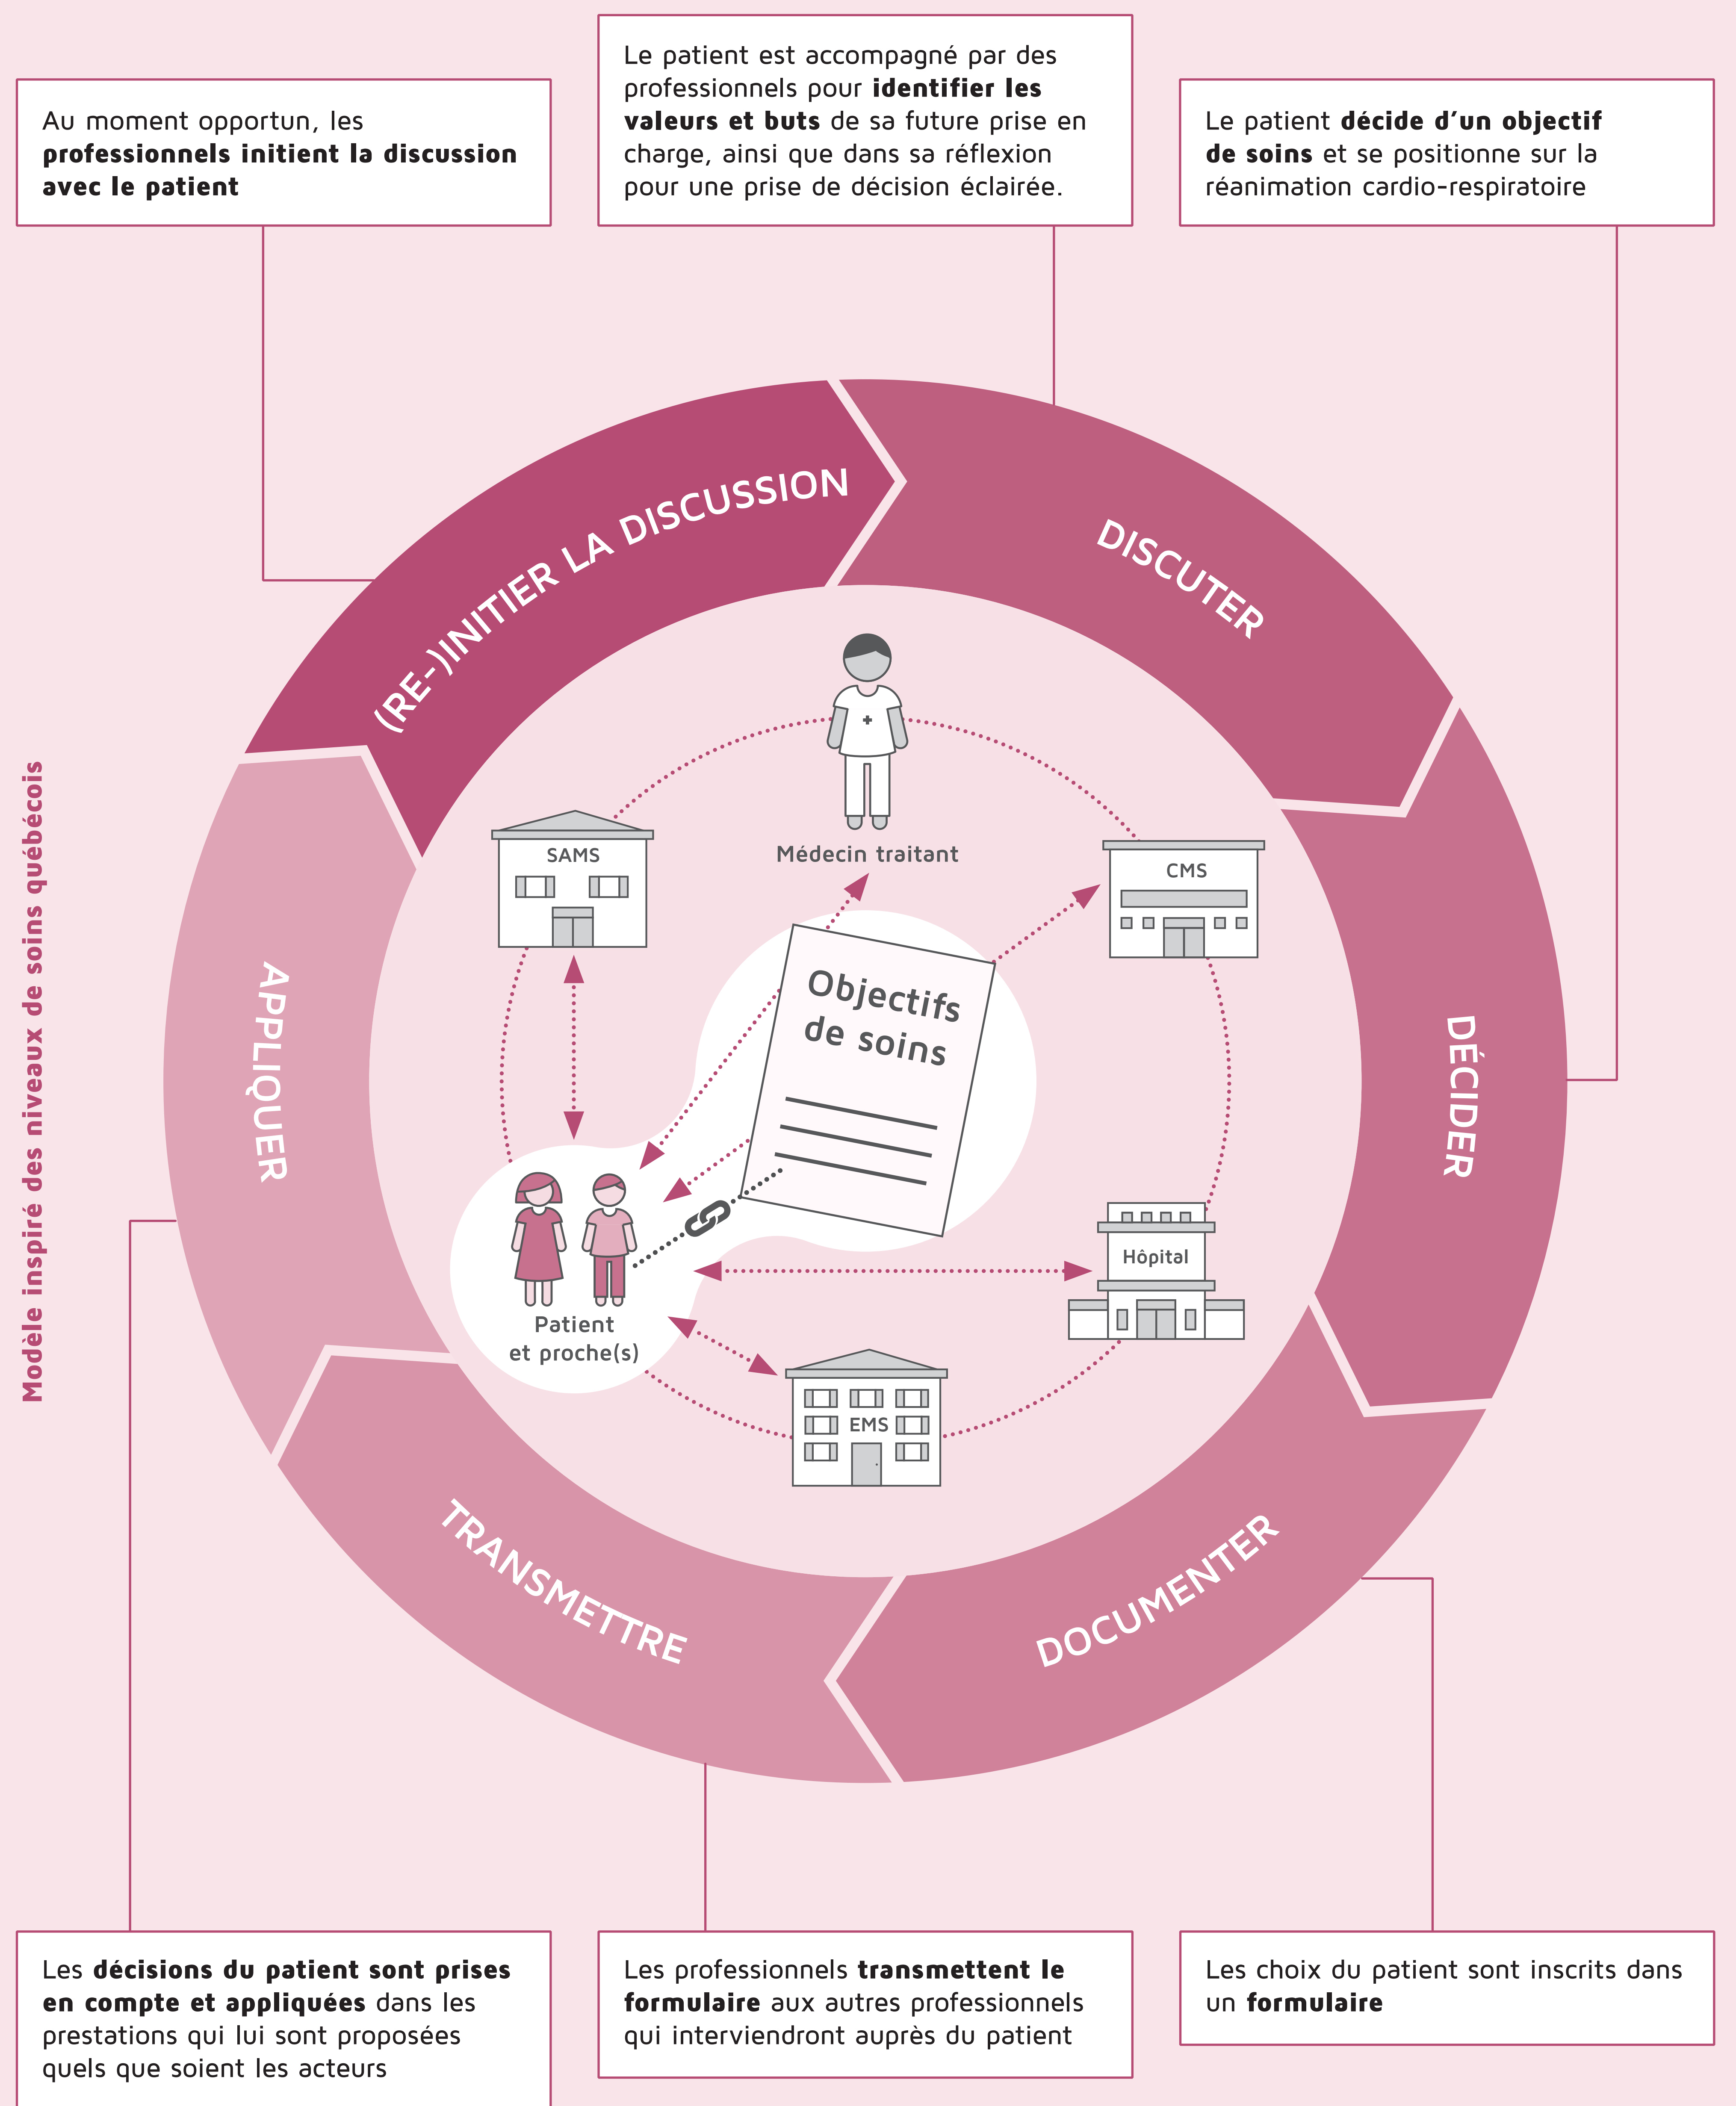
Au moment opportun, les **professionnels initient la discussion avec le patient**

Le patient est accompagné par des professionnels pour **identifier les valeurs et buts** de sa future prise en charge, ainsi que dans sa réflexion pour une prise de décision éclairée.

Le patient **décide d'un objectif de soins** et se positionne sur la réanimation cardio-respiratoire

(RE-)INITIER LA DISCUSSION

DISCUTER

DÉCIDER

DOCUMENTER

TRANSMETTRE

APPLIQUER

Médecin traitant

SAMS

CMS

Objectifs de soins

Hôpital

Patient et proche(s)

EMS

Modèle inspiré des niveaux de soins québécois

Les **décisions du patient sont prises en compte et appliquées** dans les prestations qui lui sont proposées quels que soient les acteurs

Les professionnels **transmettent le formulaire** aux autres professionnels qui interviendront auprès du patient

Les choix du patient sont inscrits dans un **formulaire**